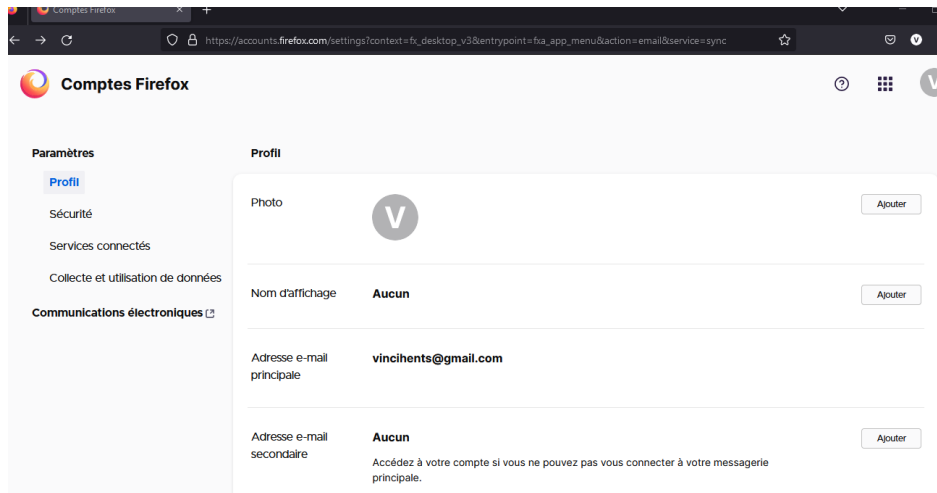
Comptes Firefox

https://accounts.firefox.com/settings?context=fx_desktop_v3&entrypoint=fxa_app_menu&action=email&service=sync

Comptes Firefox

V

Paramètres

Profil

Sécurité

Services connectés

Collecte et utilisation de données

Communications électroniques

Profil

Photo

V

Ajouter

Nom d'affichage

Aucun

Ajouter

Adresse e-mail principale

vincihents@gmail.com

Adresse e-mail secondaire

Aucun

Ajouter

Accédez à votre compte si vous ne pouvez pas vous connecter à votre messagerie principale.